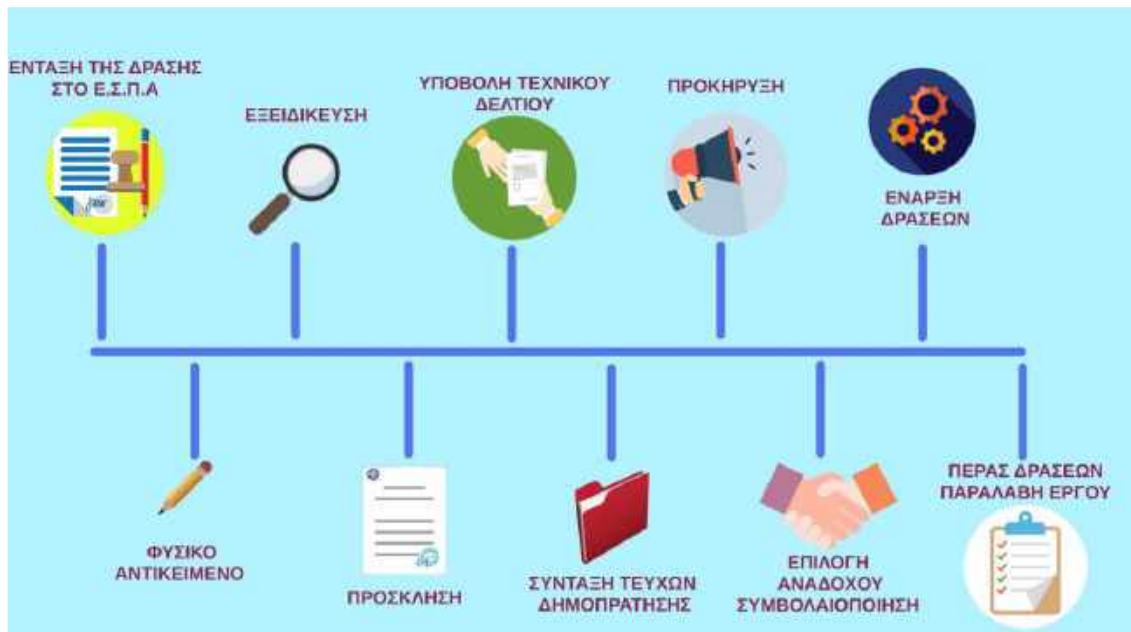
ΕΝΤΑΞΗ ΤΗΣ ΔΡΑΣΗΣ ΣΤΟ Ε.Σ.Π.Α

ΕΞΕΙΔΙΚΕΥΣΗ

ΥΠΟΒΟΛΗ ΤΕΧΝΙΚΟΥ ΔΕΛΤΙΟΥ

ΠΡΟΚΗΡΥΞΗ

ΕΝΑΡΞΗ ΔΡΑΣΕΩΝ

ΦΥΣΙΚΟ ΑΝΤΙΚΕΙΜΕΝΟ

ΠΡΟΣΚΛΗΣΗ

ΣΥΝΤΑΞΗ ΤΕΥΧΩΝ ΔΗΜΟΠΡΑΤΗΣΗΣ

ΕΠΙΛΟΓΗ ΑΝΑΔΟΧΟΥ ΣΥΜΒΟΛΑΙΟΠΟΙΗΣΗ

ΠΕΡΑΣ ΔΡΑΣΕΩΝ ΠΑΡΑΛΑΒΗ ΕΡΓΟΥ